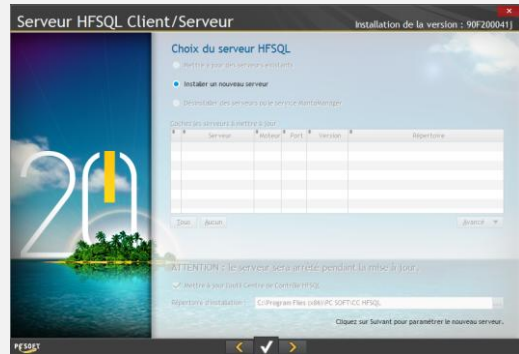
Serveur HFSQL Client/Serveur

Installation de la version : 90F200041j

Choix du serveur HFSQL

Mettre à jour des serveurs existants

Installer un nouveau serveur

Désinstaller des serveurs ou le service d'autoparamétrage

Cochez les serveurs à mettre à jour

| | Serveur | Moteur | Port | Version | Répertoire |
|---|---|---|---|---|---|
| | | | | | |

Tous Aucun

Avancé

ATTENTION : le serveur sera arrêté pendant la mise à jour.

Mettre à jour outils Centre de Contrôle HFSQL

Répertoire d'installation C:\Program Files (x86)\PC SOFT\CC HFSQL

Cliquez sur Suivant pour paramétrer le nouveau serveur.

20

PC SOFT